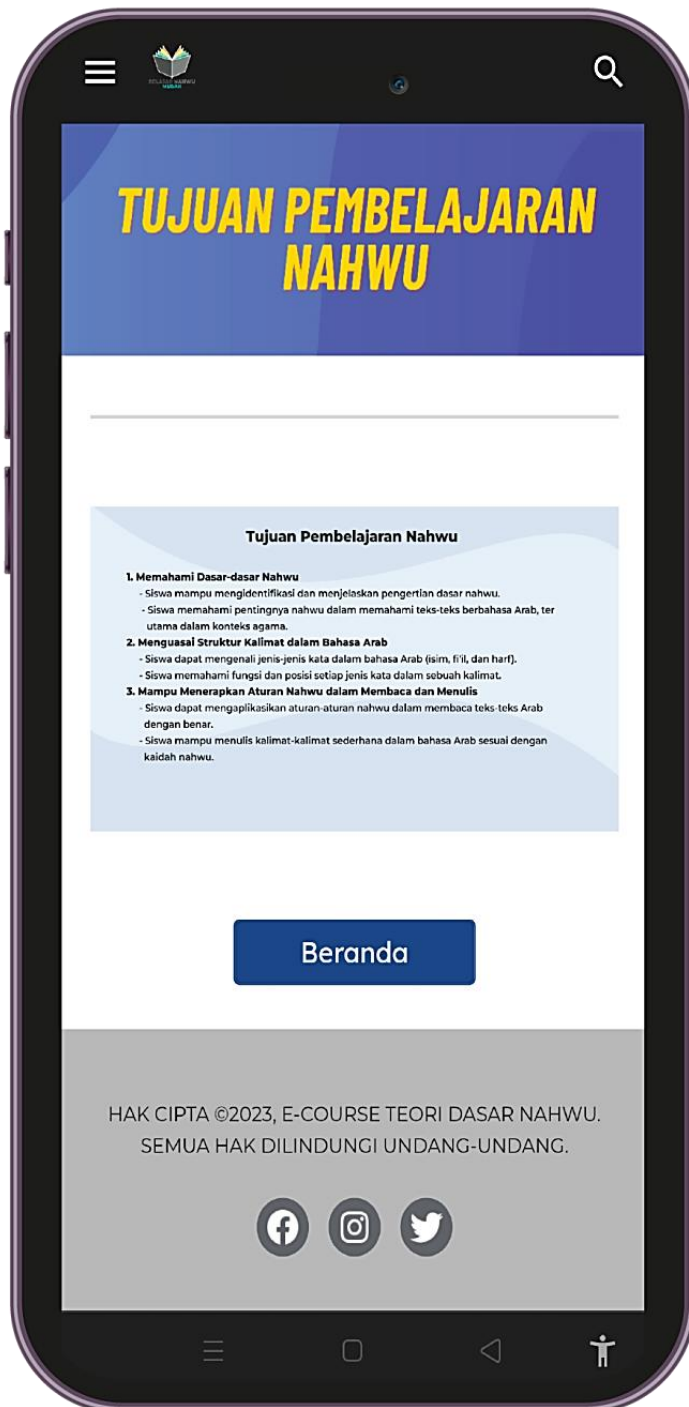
BELAJAR NAHWU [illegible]

TUJUAN PEMBELAJARAN NAHWU

Tujuan Pembelajaran Nahwu

1. Memahami Dasar-dasar Nahwu
- Siswa mampu mengidentifikasi dan menjelaskan pengertian dasar nahwu.
- Siswa memahami pentingnya nahwu dalam memahami teks-teks berbahasa Arab, ter utama dalam konteks agama.
2. Menguasai Struktur Kalimat dalam Bahasa Arab
- Siswa dapat mengenali jenis-jenis kata dalam bahasa Arab (isim, fi'il, dan harf).
- Siswa memahami fungsi dan posisi setiap jenis kata dalam sebuah kalimat.
3. Mampu Menerapkan Aturan Nahwu dalam Membaca dan Menulis
- Siswa dapat mengaplikasikan aturan-aturan nahwu dalam membaca teks-teks Arab dengan benar.
- Siswa mampu menulis kalimat-kalimat sederhana dalam bahasa Arab sesuai dengan kaidah nahwu.

Beranda

HAK CIPTA ©2023, E-COURSE TEORI DASAR NAHWU. SEMUA HAK DILINDUNGI UNDANG-UNDANG.